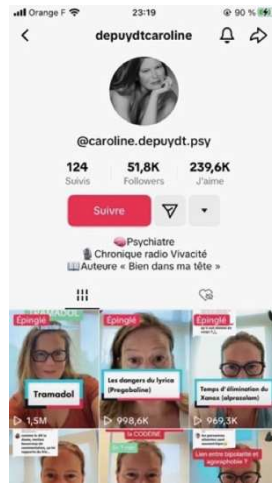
Orange F 23:19 90 %

depuydtcaroline

@caroline.depuydt.psy

124 Suivis
51,8K Followers
239,6K J'aime

Suivre

🧠Psychiatre
🎙Chronique radio Vivacité
📖Auteure « Bien dans ma tête »

Épinglé
Tramadol
1,5M

Épinglé
Les dangers du lyrica (Pregabaline)
998,6K

Épinglé
Temps d'élimination du Xanax (alprazolam)
969,3K

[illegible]

La CODEINE

Lien entre bipolarité et agoraphobie ?